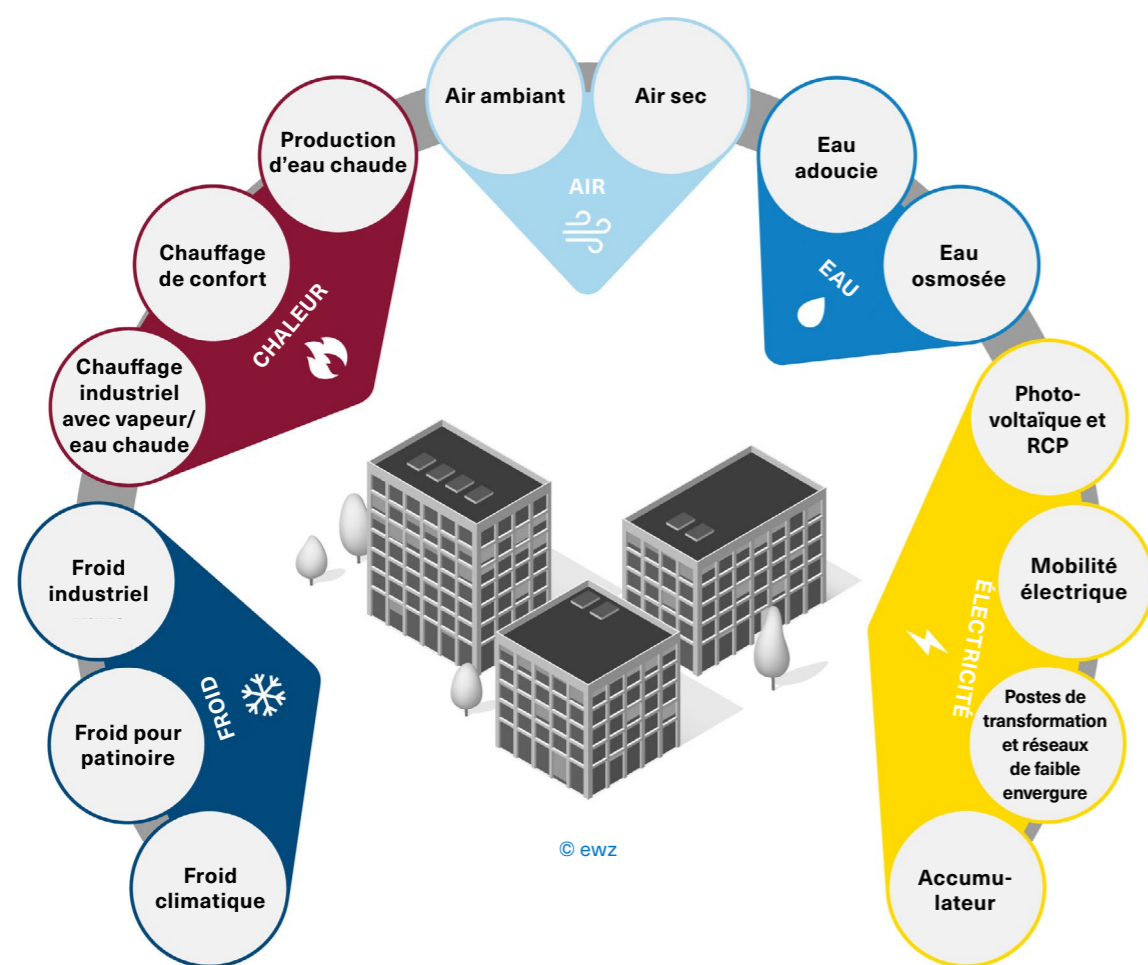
Chauffage industriel avec vapeur/ eau chaude

Chauffage de confort

Production d'eau chaude

CHALEUR

Air ambiant

Air sec

AIR

Eau adoucie

Eau osmosée

EAU

Photovoltaïque et RCP

Mobilité électrique

Postes de transformation et réseaux de faible envergure

Accumulateur

ÉLECTRICITÉ

Froid industriel

Froid pour patinoire

Froid climatique

FROID

© ewz